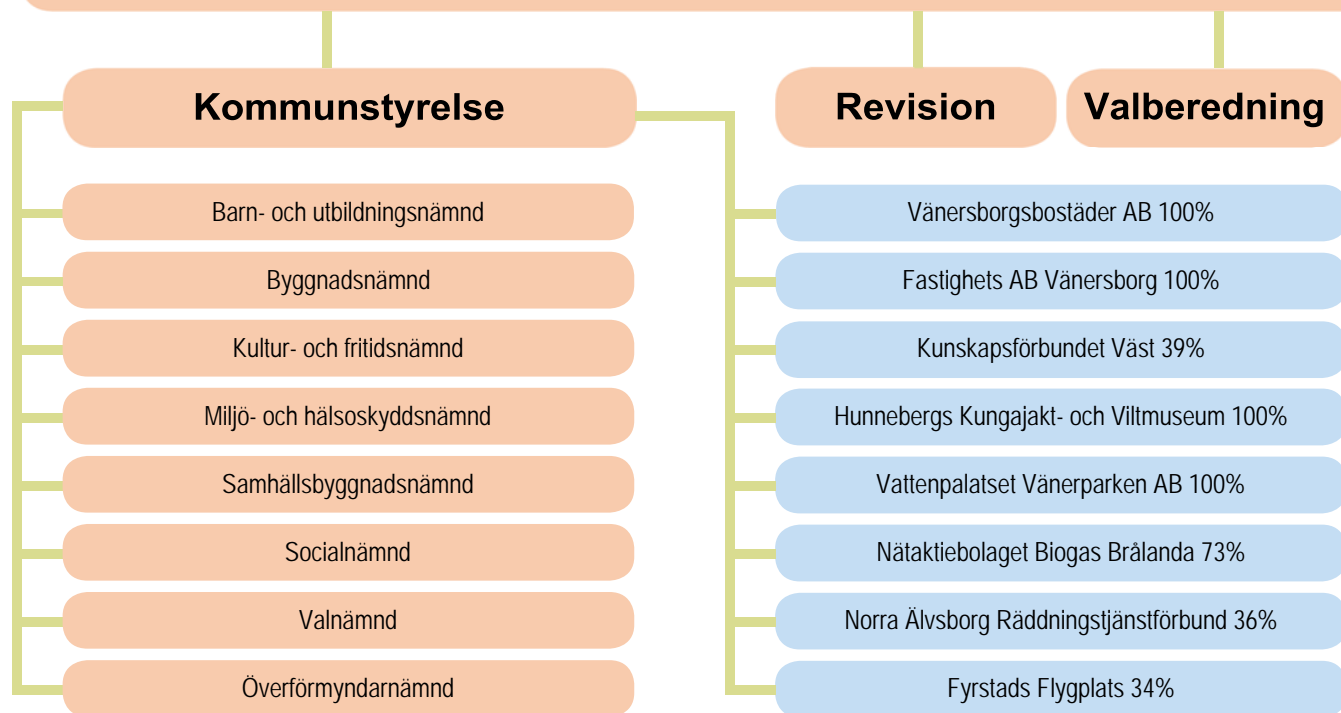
Kommunstyrelse

Revision

Valberedning

Barn- och utbildningsnämnd

Byggnadsnämnd

Kultur- och fritidsnämnd

Miljö- och hälsoskyddsnämnd

Samhällsbyggnadsnämnd

Socialnämnd

Valnämnd

Överförmyndarnämnd

Vänersborgsbostäder AB 100%

Fastighets AB Vänersborg 100%

Kunskapsförbundet Väst 39%

Hunnebergs Kungajakt- och Viltmuseum 100%

Vattenpalatset Vänerparken AB 100%

Nätaktiebolaget Biogas Brålanda 73%

Norra Älvsborg Räddningstjänstförbund 36%

Fyrstads Flygplats 34%